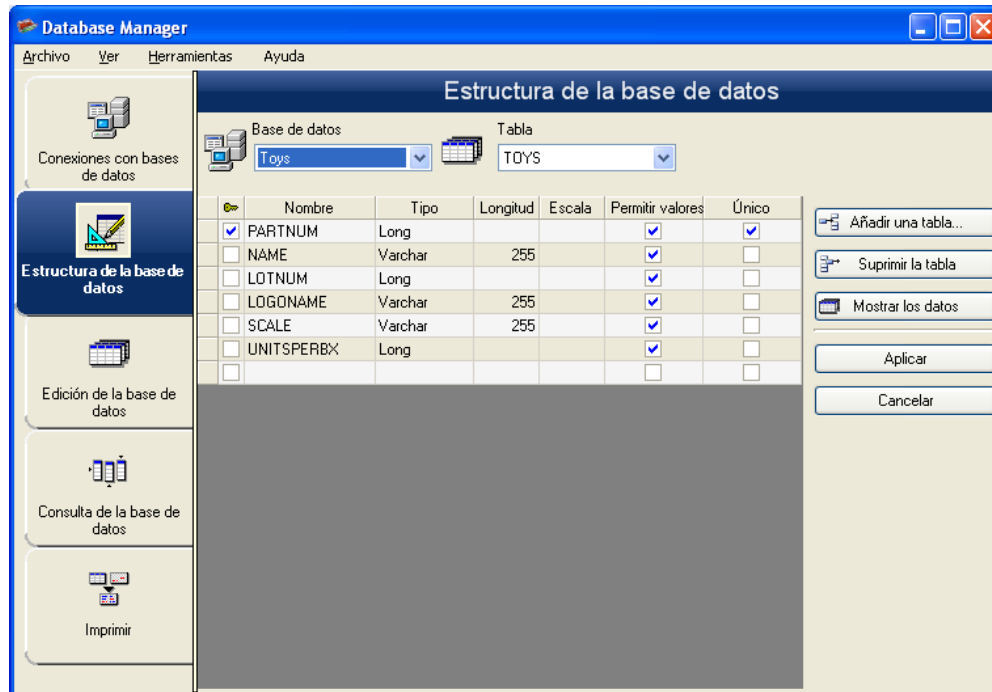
Database Manager

Archivo Ver Herramientas Ayuda

Conexiones con bases de datos

Estructura de la base de datos

Edición de la base de datos

Consulta de la base de datos

Imprimir

Estructura de la base de datos

Base de datos
Toys

Tabla
TOYS

| | Nombre | Tipo | Longitud | Escala | Permitir valores | Único |
|---|---|---|---|---|---|---|
| ☑ | PARTNUM | Long | | | ☑ | ☑ |
| ☐ | NAME | Varchar | 255 | | ☑ | ☐ |
| ☐ | LOTNUM | Long | | | ☑ | ☐ |
| ☐ | LOGONAME | Varchar | 255 | | ☑ | ☐ |
| ☐ | SCALE | Varchar | 255 | | ☑ | ☐ |
| ☐ | UNITSPERBX | Long | | | ☑ | ☐ |
| ☐ | | | | | ☐ | ☐ |

Añadir una tabla...

Suprimir la tabla

Mostrar los datos

Aplicar

Cancelar